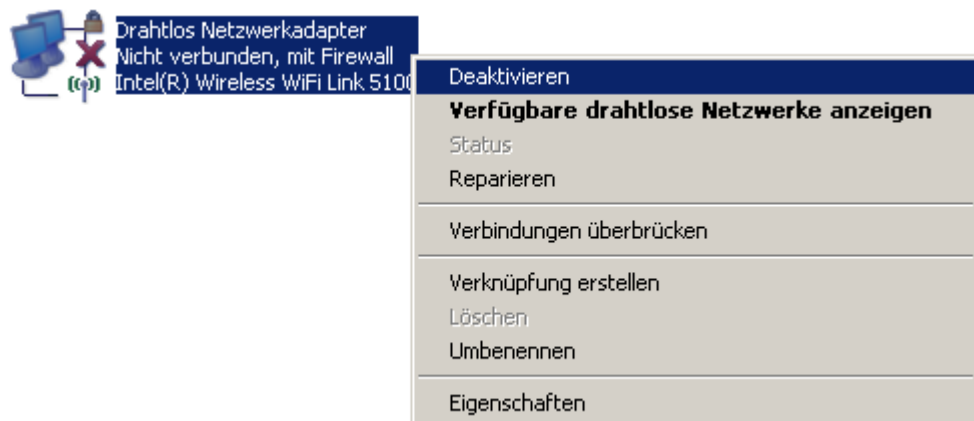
Drahtlos Netzwerkadapter
Nicht verbunden, mit Firewall
Intel(R) Wireless WiFi Link 510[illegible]

Deaktivieren
Verfügbare drahtlose Netzwerke anzeigen
Status
Reparieren
Verbindungen überbrücken
Verknüpfung erstellen
Löschen
Umbenennen
Eigenschaften